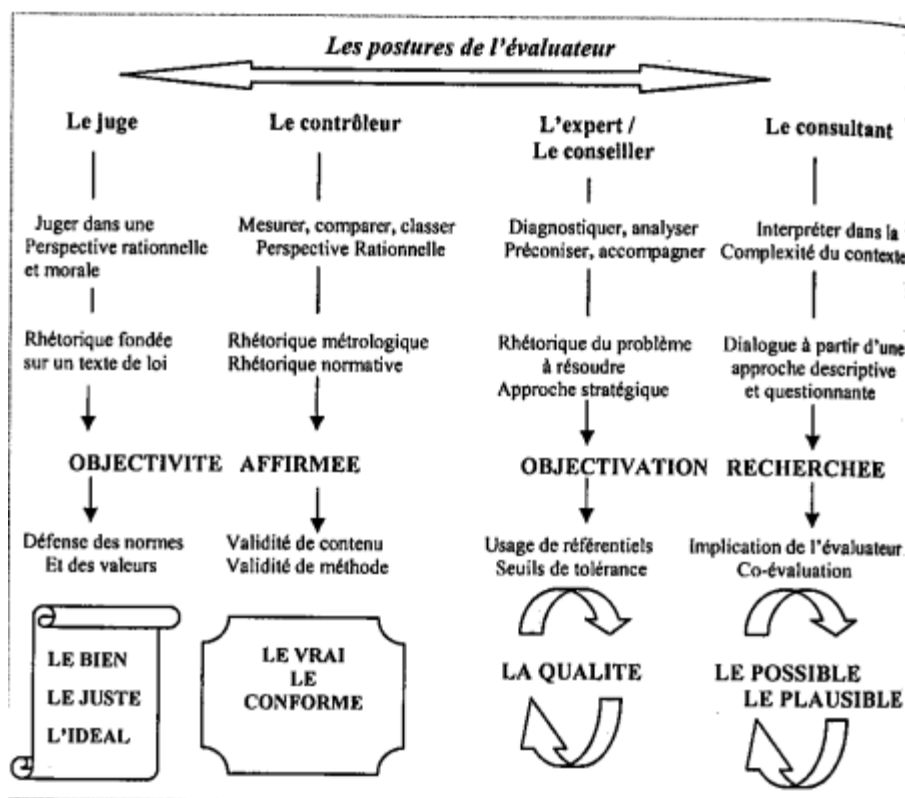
Les postures de l'évaluateur

Le juge

Juger dans une Perspective rationnelle et morale

Rhétorique fondée sur un texte de loi

Le contrôleur

Mesurer, comparer, classer Perspective Rationnelle

Rhétorique métrologique Rhétorique normative

OBJECTIVITE AFFIRMEE

Défense des normes Et des valeurs

Validité de contenu Validité de méthode

LE BIEN
LE JUSTE
L'IDEAL

LE VRAI
LE CONFORME

L'expert / Le conseiller

Diagnostiquer, analyser Préconiser, accompagner

Rhétorique du problème à résoudre Approche stratégique

Le consultant

Interpréter dans la Complexité du contexte

Dialogue à partir d'une approche descriptive et questionnante

OBJECTIVATION RECHERCHEE

Usage de référentiels Seuils de tolérance

Implication de l'évaluateur Co-évaluation

LA QUALITE

LE POSSIBLE
LE PLAUSIBLE